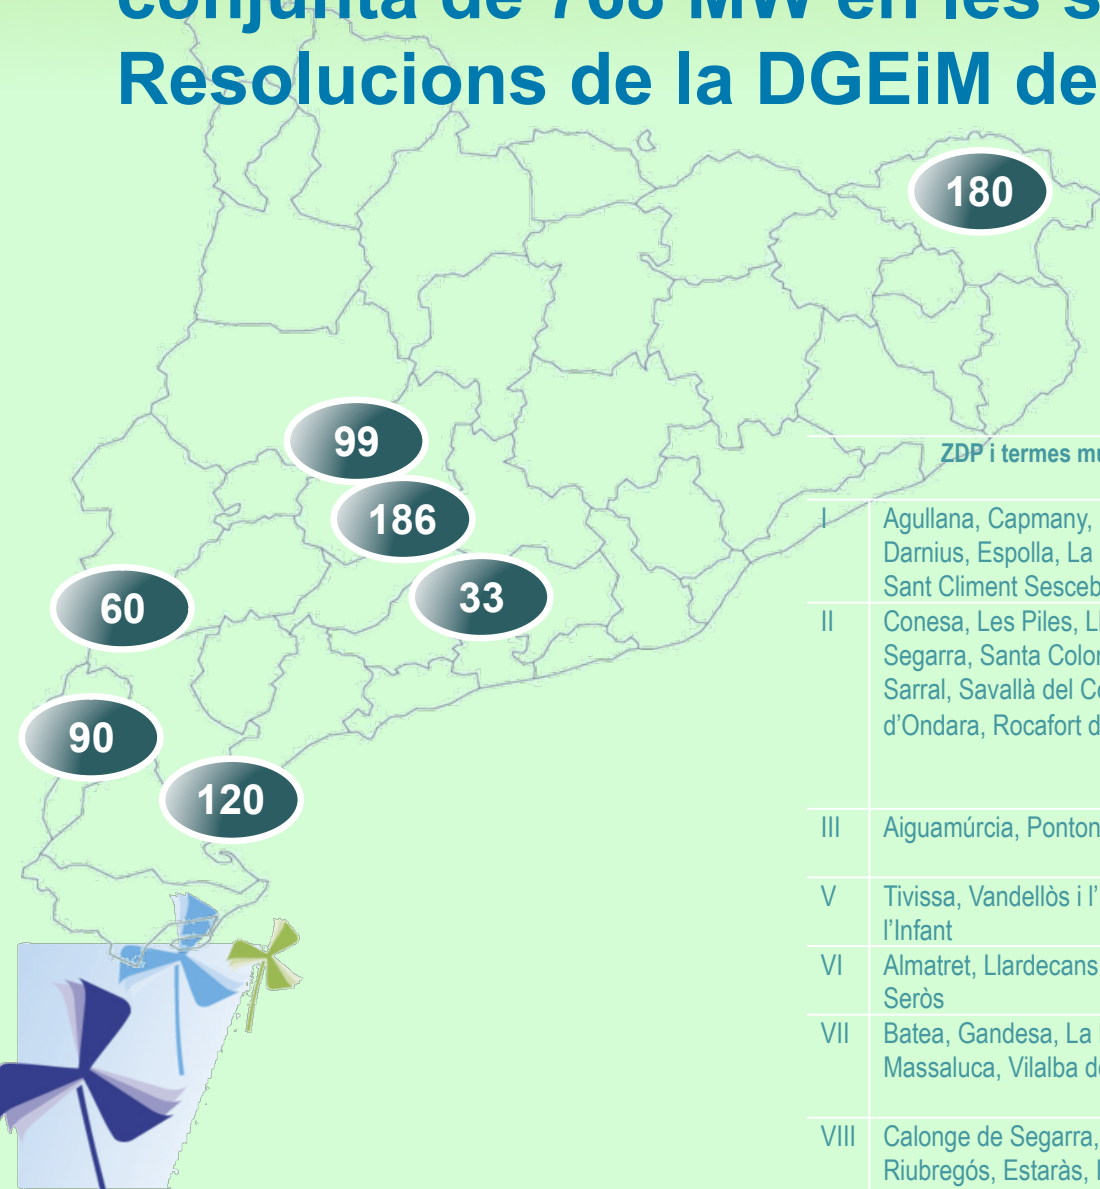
conjunta de 768 MW en les s
Resolucions de la DGEiM de

180

99

186

33

60

90

120

ZDP i termes mu

| | |
|---|---|
| I | Agullana, Capmany, Darnius, Espolla, La Sant Climent Sesceb |
| II | Conesa, Les Piles, Ll Segarra, Santa Colon Sarral, Savallà del Co d'Ondara, Rocafort d |
| III | Aiguamúrcia, Ponton |
| V | Tivissa, Vandellòs i l' l'Infant |
| VI | Almatret, Llardecans Seròs |
| VII | Batea, Gandesa, La Massaluca, Vilalba d |
| VIII | Calonge de Segarra, Riubregós, Estaràs, |